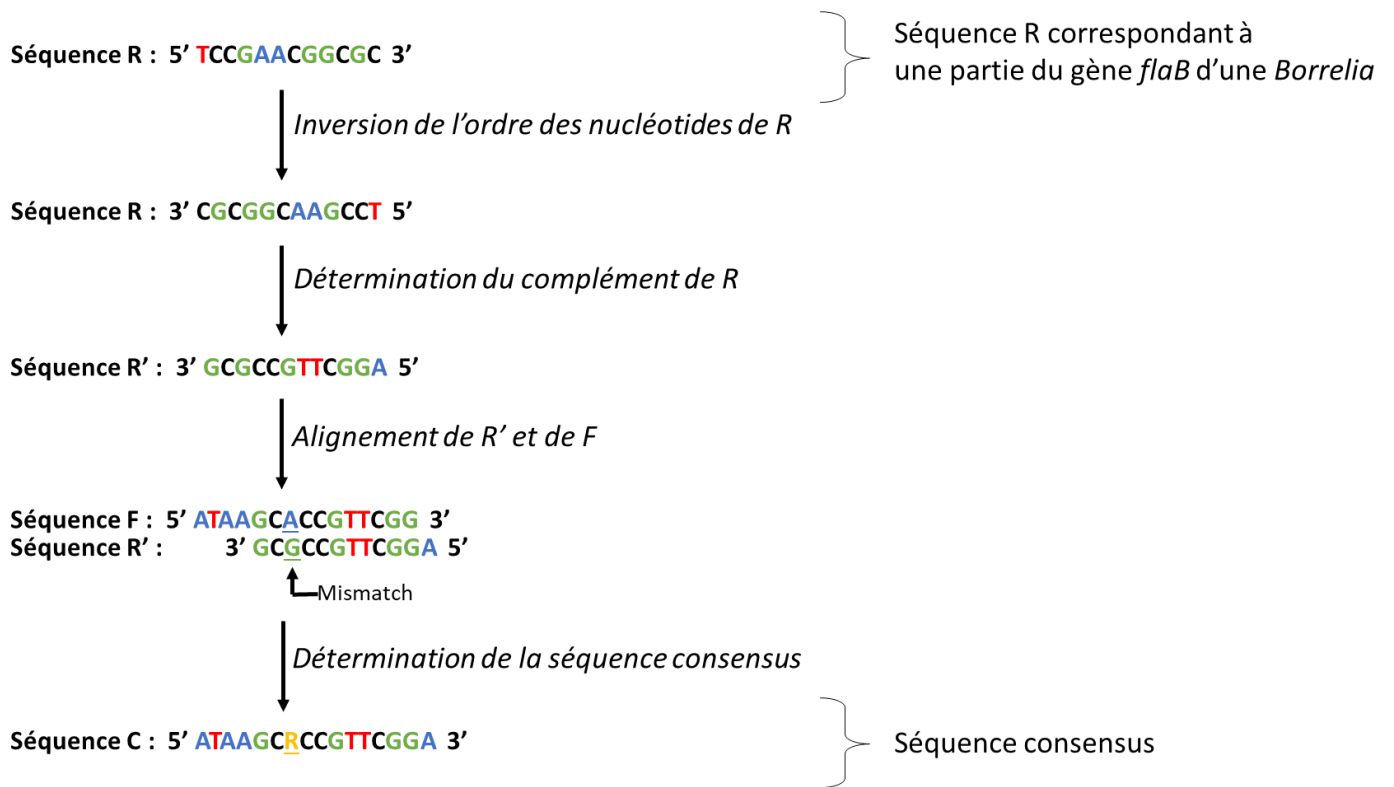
Séquence R : 5’ TCCGAACGGCGC 3’

Séquence R correspondant à une partie du gène *flaB* d’une *Borrelia*

*Inversion de l’ordre des nucléotides de R*

Séquence R : 3’ CGCGGCAAGCCT 5’

*Détermination du complément de R*

Séquence R’ : 3’ GCGCCGTTCGGA 5’

*Alignement de R’ et de F*

Séquence F : 5’ ATAAGCACCGTTCGG 3’
Séquence R’ : 3’ GCGCCGTTCGGA 5’

Mismatch

*Détermination de la séquence consensus*

Séquence C : 5’ ATAAGCRCCGTTCGGA 3’

Séquence consensus